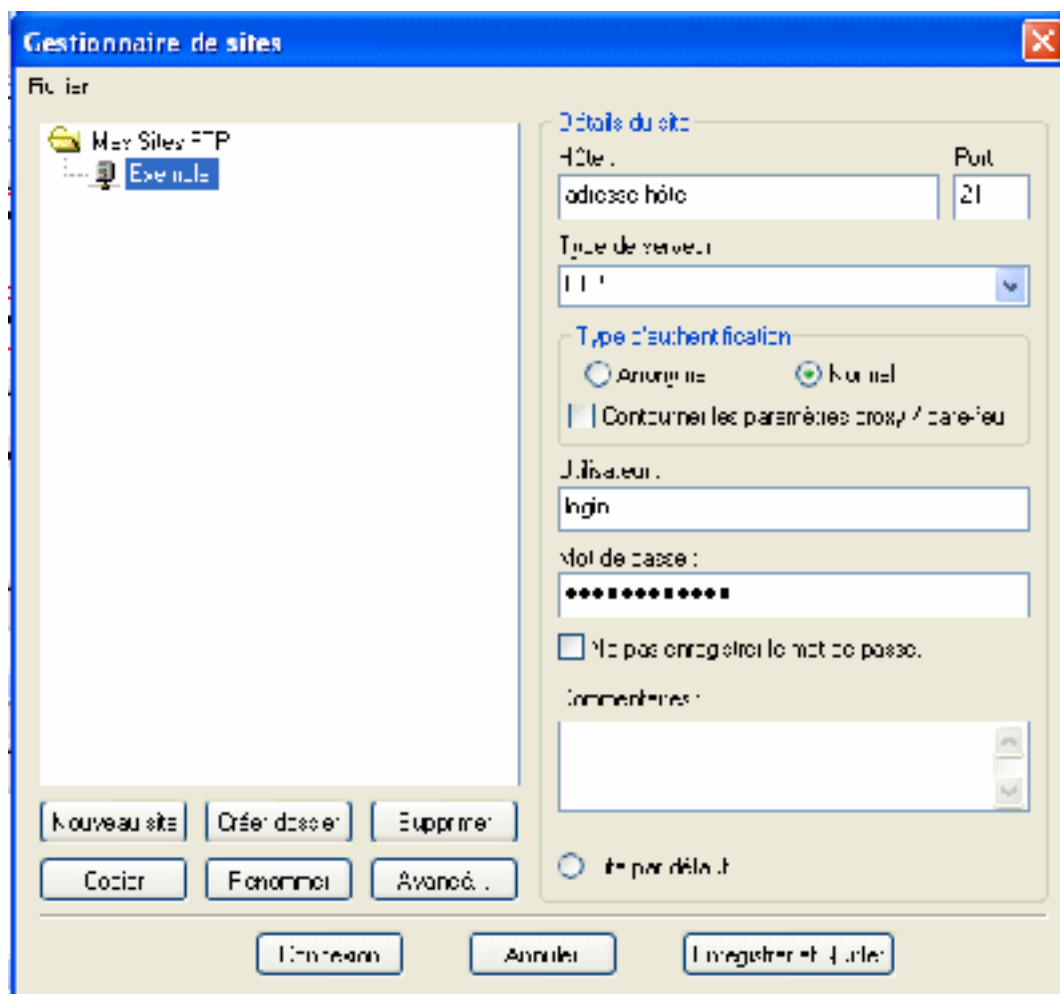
Gestionnaire de sites

Fichier

Mes Sites FTP
Exemple

Détails du site
Hôte :
Port
adresse hôte
21
Type de serveur
FTP
Type d'authentification
Anonyme
Normal
Contourner les paramètres proxy / pare-feu
Utilisateur :
login
Mot de passe :
●●●●●●●●●●●●
Ne pas enregistrer le mot de passe.
Commentaires :

Nouveau site
Créer dossier
Supprimer
Copier
Renommer
Avancé...

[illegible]ite par défaut

Connexion
Annuler
Enregistrer et quitter